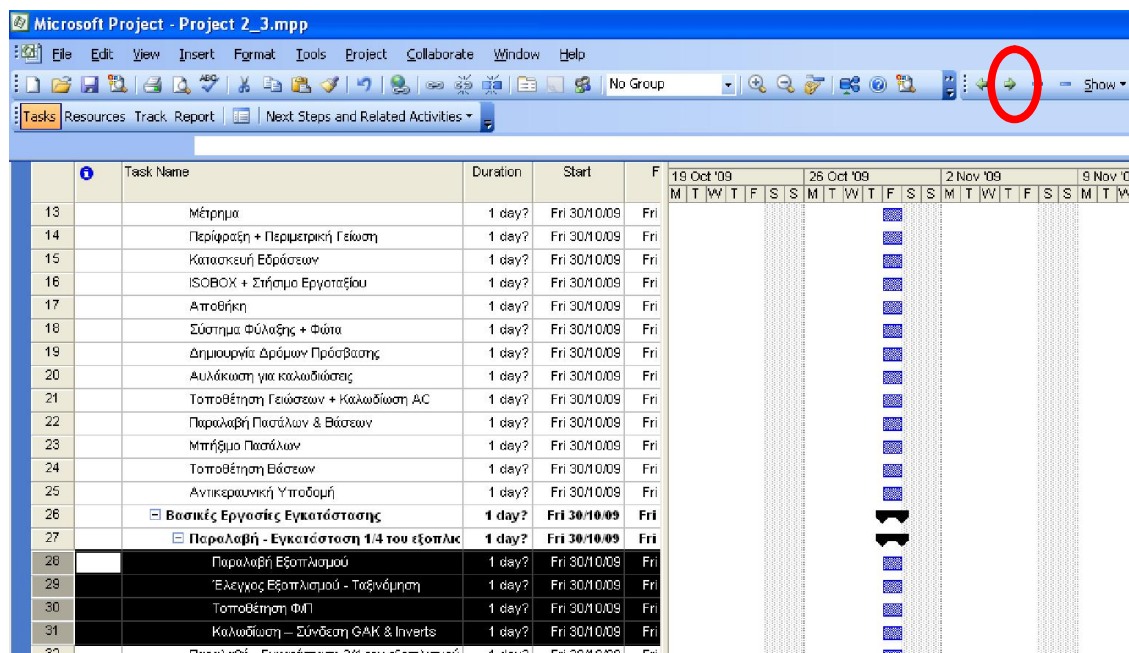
Microsoft Project - Project 2_3.mpp

File Edit View Insert Format Tools Project Collaborate Window Help

No Group

Show

Tasks Resources Track Report Next Steps and Related Activities

| | | Task Name | Duration | Start | F |
|---|---|---|---|---|---|
| 13 | | Μέτρημα | 1 day? | Fri 30/10/09 | Fri |
| 14 | | Περίφραξη + Περιμετρική Γείωση | 1 day? | Fri 30/10/09 | Fri |
| 15 | | Κατασκευή Εδράσεων | 1 day? | Fri 30/10/09 | Fri |
| 16 | | ISOBOX + Στήσιμο Εργοταξίου | 1 day? | Fri 30/10/09 | Fri |
| 17 | | Αποθήκη | 1 day? | Fri 30/10/09 | Fri |
| 18 | | Σύστημα Φύλαξης + Φώτα | 1 day? | Fri 30/10/09 | Fri |
| 19 | | Δημιουργία Δρόμων Πρόσβασης | 1 day? | Fri 30/10/09 | Fri |
| 20 | | Αυλάκωση για καλωδιώσεις | 1 day? | Fri 30/10/09 | Fri |
| 21 | | Τοποθέτηση Γειώσεων + Καλωδίωση AC | 1 day? | Fri 30/10/09 | Fri |
| 22 | | Παραλαβή Πασσάλων & Βάσεων | 1 day? | Fri 30/10/09 | Fri |
| 23 | | Μπήξιμο Πασσάλων | 1 day? | Fri 30/10/09 | Fri |
| 24 | | Τοποθέτηση Βάσεων | 1 day? | Fri 30/10/09 | Fri |
| 25 | | Αντικεραυνική Υποδομή | 1 day? | Fri 30/10/09 | Fri |
| 26 | | Βασικές Εργασίες Εγκατάστασης | 1 day? | Fri 30/10/09 | Fri |
| 27 | | Παραλαβή - Εγκατάσταση 1/4 του εξοπλις | 1 day? | Fri 30/10/09 | Fri |
| 28 | | Παραλαβή Εξοπλισμού | 1 day? | Fri 30/10/09 | Fri |
| 29 | | Έλεγχος Εξοπλισμού - Ταξινόμηση | 1 day? | Fri 30/10/09 | Fri |
| 30 | | Τοποθέτηση ΦΠ | 1 day? | Fri 30/10/09 | Fri |
| 31 | | Καλωδίωση – Σύνδεση GAK & Inverts | 1 day? | Fri 30/10/09 | Fri |

19 Oct '09 26 Oct '09 2 Nov '09 9 Nov '0
M T W T F S S M T W T F S S M T W T F S S M T W